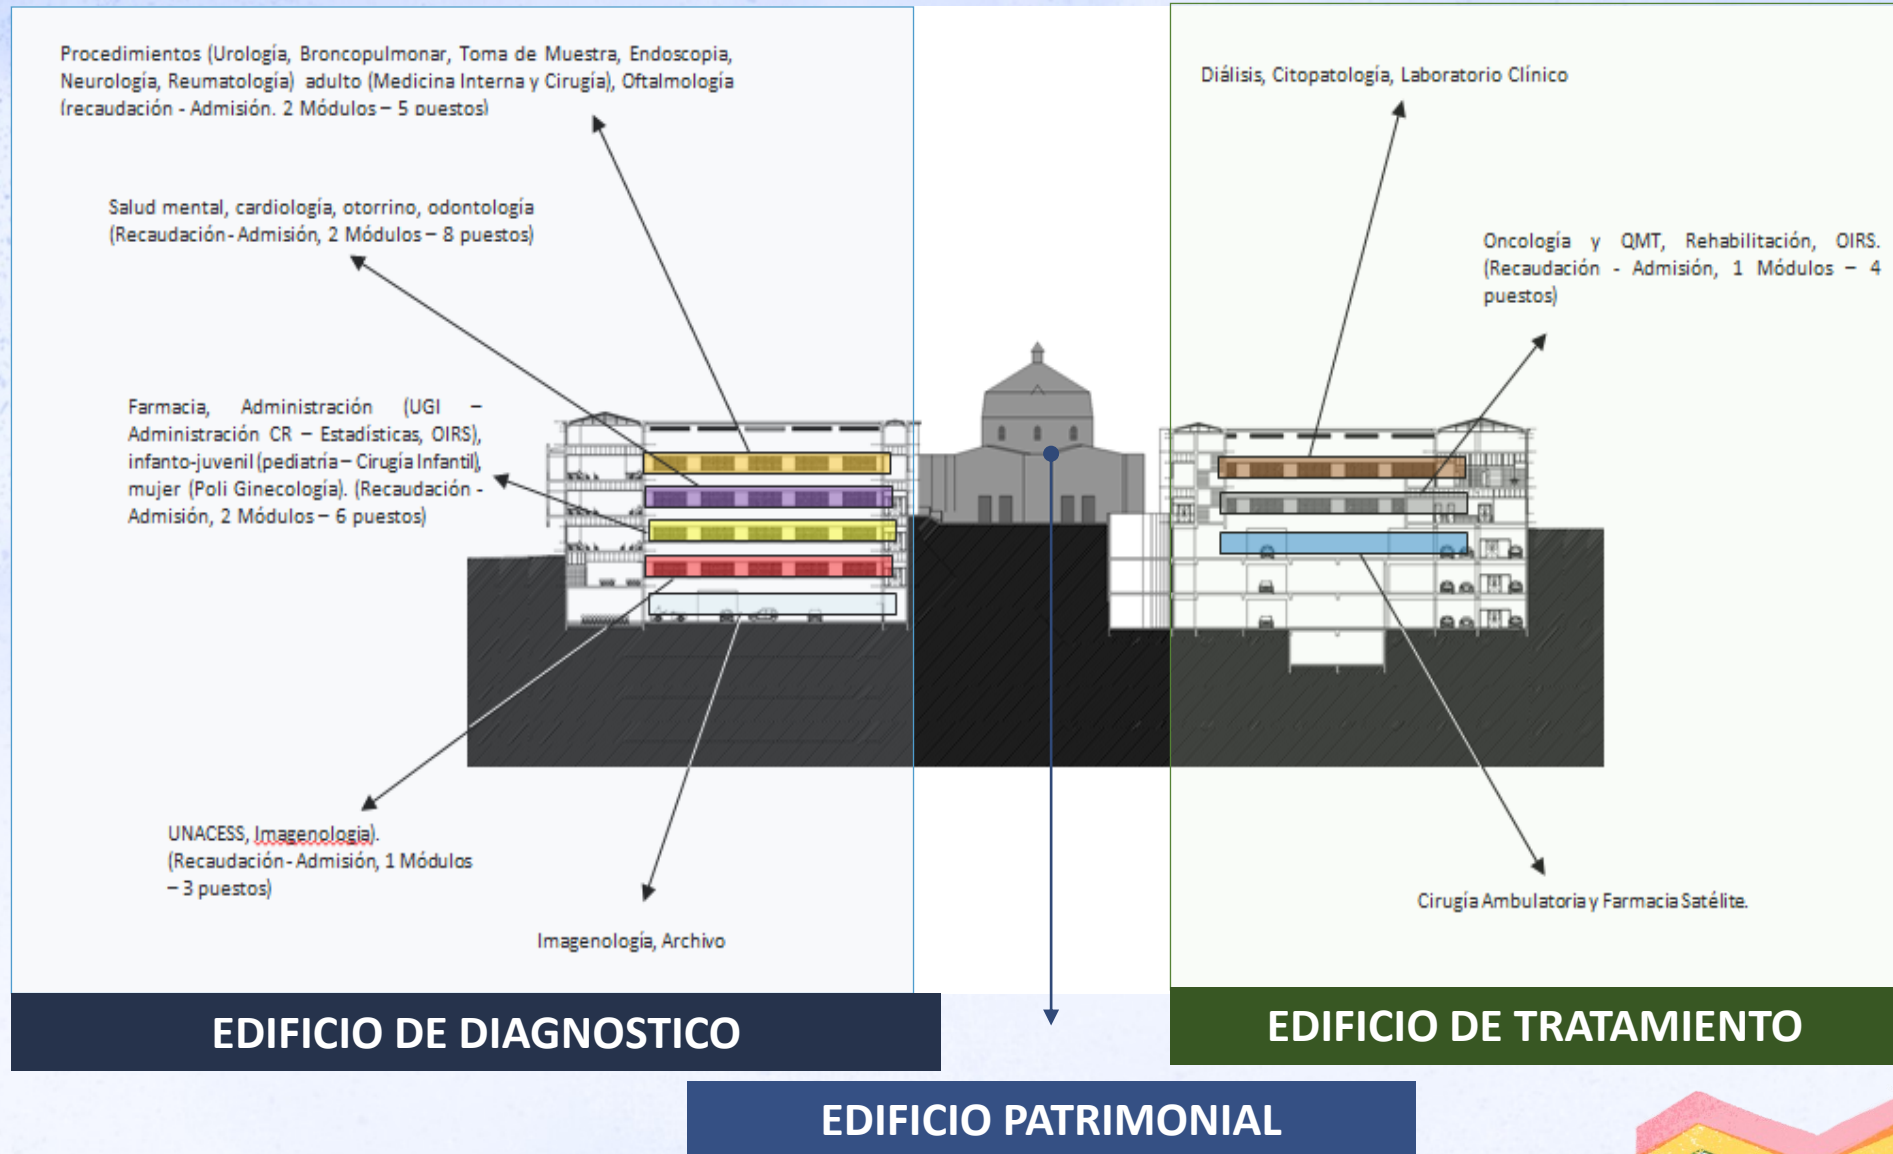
Procedimientos (Urología, Broncopulmonar, Toma de Muestra, Endoscopia, Neurología, Reumatología) adulto (Medicina Interna y Cirugía), Oftalmología (recaudación - Admisión. 2 Módulos – 5 puestos)

Salud mental, cardiología, otorrino, odontología (Recaudación-Admisión, 2 Módulos – 8 puestos)

Farmacia, Administración (UGI – Administración CR – Estadísticas, OIRS), infanto-juvenil (pediatría – Cirugía Infantil), mujer (Poli Ginecología). (Recaudación - Admisión, 2 Módulos – 6 puestos)

UNACESS, Imagenologia). (Recaudación-Admisión, 1 Módulos – 3 puestos)

Imagenología, Archivo

EDIFICIO DE DIAGNOSTICO

Diálisis, Citopatología, Laboratorio Clínico

Oncología y QMT, Rehabilitación, OIRS. (Recaudación - Admisión, 1 Módulos – 4 puestos)

Cirugía Ambulatoria y Farmacia Satélite.

EDIFICIO DE TRATAMIENTO

EDIFICIO PATRIMONIAL